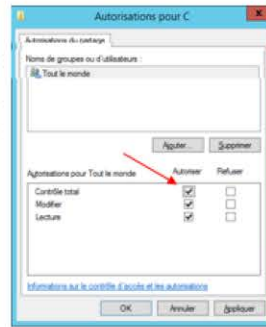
Autorisations pour C

Autorisations du partage

Noms de groupes ou d'utilisateurs :

Tout le monde

Ajouter... Supprimer

Autorisations pour Tout le monde Autoriser Refuser

Contrôle total
Modifier
Lecture

Informations sur le contrôle d'accès et les autorisations

OK Annuler Appliquer